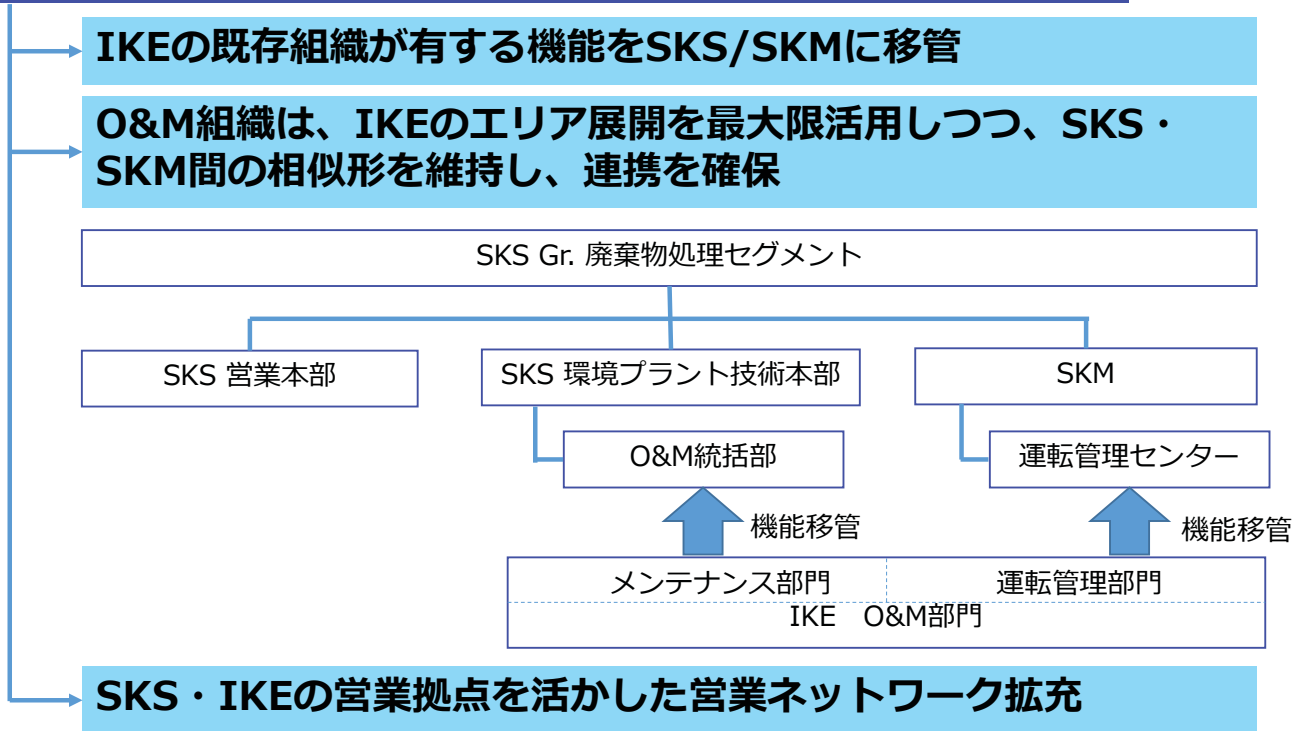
IKEの既存組織が有する機能をSKS/SKMに移管

O&M組織は、IKEのエリア展開を最大限活用しつつ、SKS・SKM間の相似形を維持し、連携を確保

SKS Gr. 廃棄物処理セグメント

SKS 営業本部

SKS 環境プラント技術本部

SKM

O&M統括部

運転管理センター

機能移管

機能移管

| メンテナンス部門 | 運転管理部門 |
|---|---|
| IKE　O&M部門 | |

SKS・IKEの営業拠点を活かした営業ネットワーク拡充